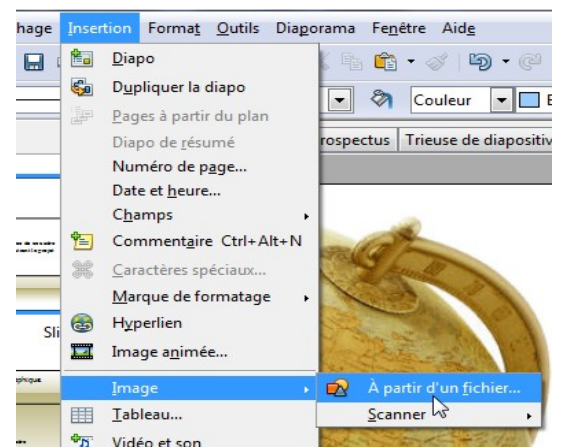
hage Insertion Format Outils Diaporama Fenêtre Aide

Diapo
Dupliquer la diapo
Pages à partir du plan
Diapo de résumé
Numéro de page...
Date et heure...
Champs
Commentaire Ctrl+Alt+N
Caractères spéciaux...
Marque de formatage
Hyperlien
Image animée...
Image
Tableau...
Vidéo et son

Couleur
rospectus Trieuse de diapositiv

Sli

À partir d'un fichier...
Scanner